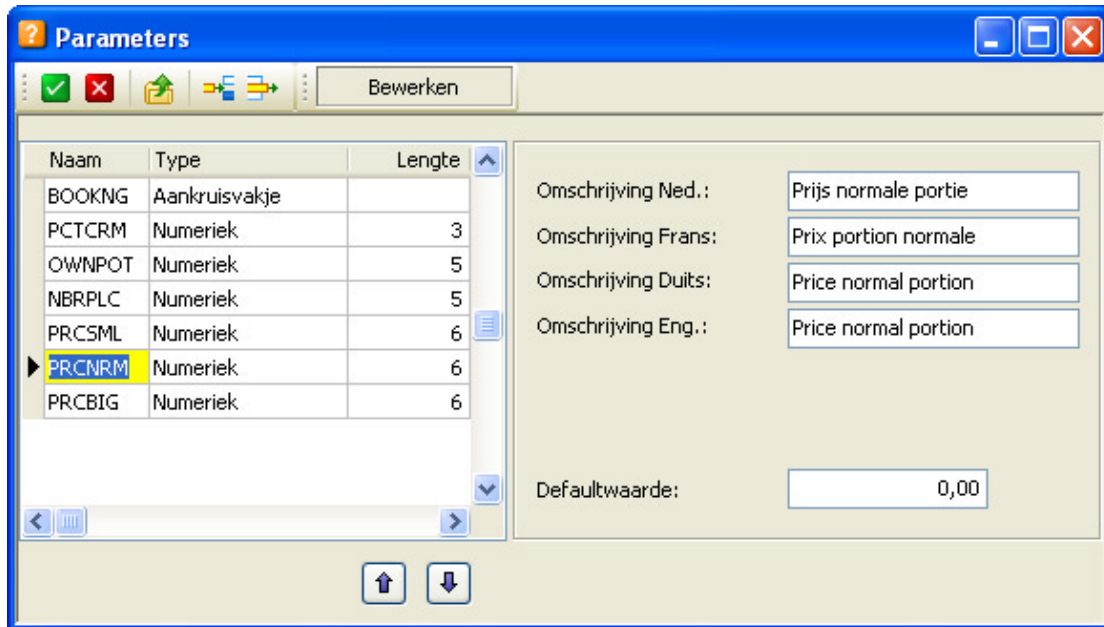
Parameters

Bewerken

| Naam | Type | Lengte |
|---|---|---|
| BOOKNG | Aankruisvakje | |
| PCTCRM | Numeriek | 3 |
| OWNPOT | Numeriek | 5 |
| NBRPLC | Numeriek | 5 |
| PRCSML | Numeriek | 6 |
| PRCNRM | Numeriek | 6 |
| PRCBIG | Numeriek | 6 |

Omschrijving Ned.: Prijs normale portie

Omschrijving Frans: Prix portion normale

Omschrijving Duits: Price normal portion

Omschrijving Eng.: Price normal portion

Defaultwaarde: 0,00